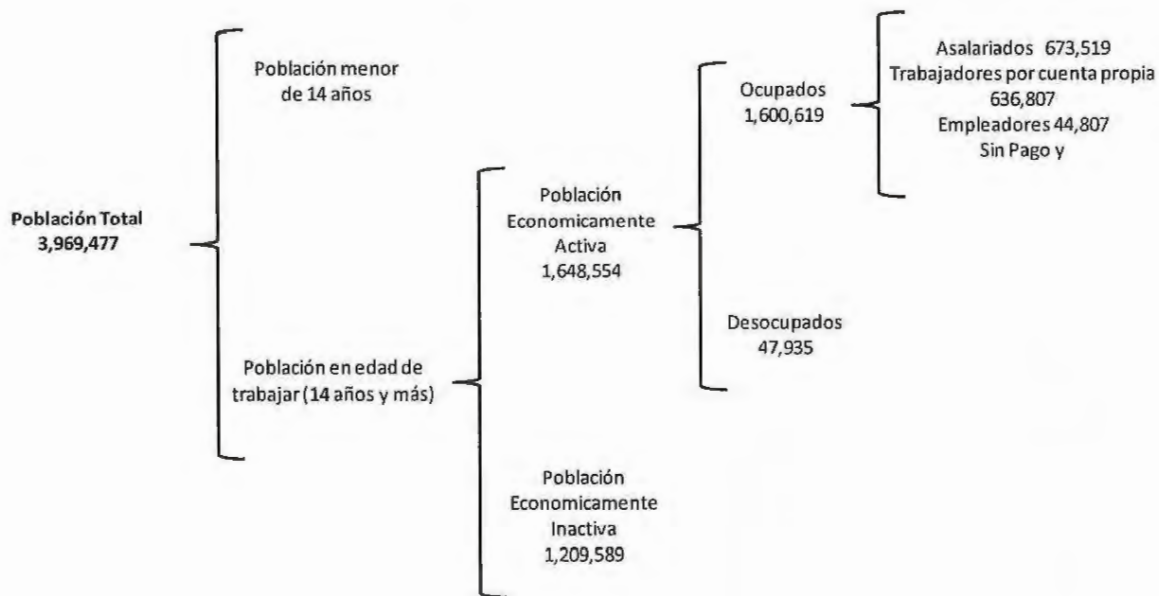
Población Total
3,969,477

Población menor de 14 años

Población en edad de trabajar (14 años y más)

Población Economicamente Activa
1,648,554

Población Economicamente Inactiva
1,209,589

Ocupados
1,600,619

Desocupados
47,935

Asalariados 673,519
Trabajadores por cuenta propia
636,807
Empleadores 44,807
Sin Pago y